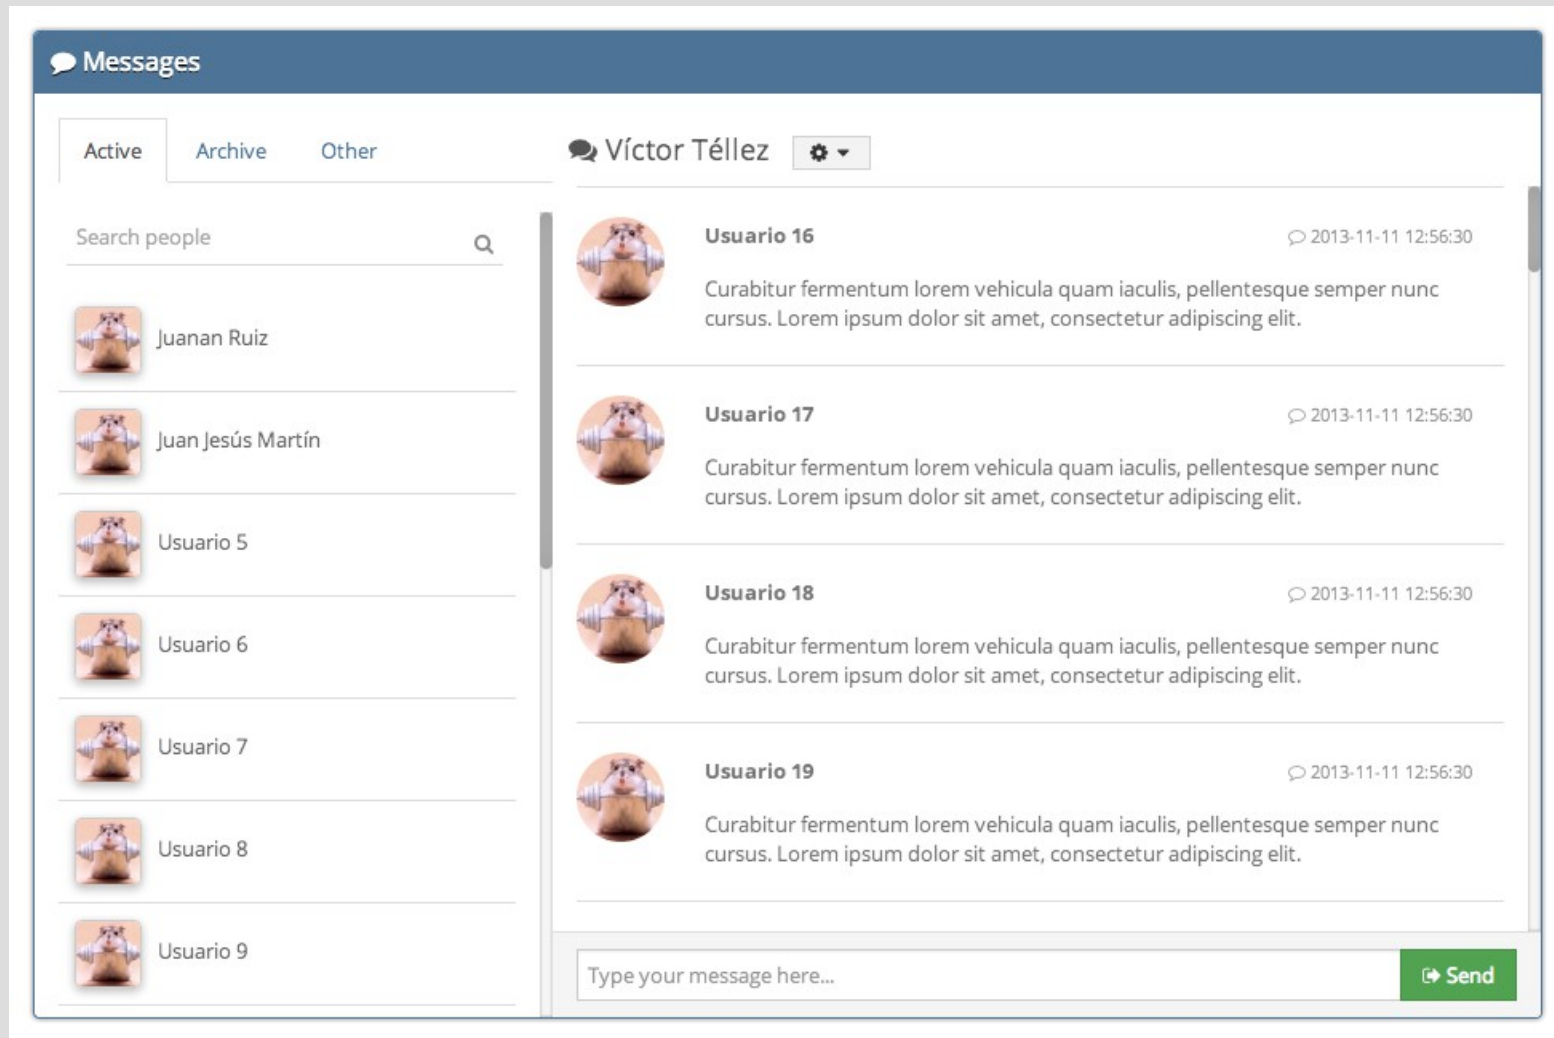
Messages

Active Archive Other

Search people

Juanan Ruiz

Juan Jesús Martín

Usuario 5

Usuario 6

Usuario 7

Usuario 8

Usuario 9

Víctor Téllez

Usuario 16
2013-11-11 12:56:30
Curabitur fermentum lorem vehicula quam iaculis, pellentesque semper nunc cursus. Lorem ipsum dolor sit amet, consectetur adipiscing elit.

Usuario 17
2013-11-11 12:56:30
Curabitur fermentum lorem vehicula quam iaculis, pellentesque semper nunc cursus. Lorem ipsum dolor sit amet, consectetur adipiscing elit.

Usuario 18
2013-11-11 12:56:30
Curabitur fermentum lorem vehicula quam iaculis, pellentesque semper nunc cursus. Lorem ipsum dolor sit amet, consectetur adipiscing elit.

Usuario 19
2013-11-11 12:56:30
Curabitur fermentum lorem vehicula quam iaculis, pellentesque semper nunc cursus. Lorem ipsum dolor sit amet, consectetur adipiscing elit.

Type your message here...
Send